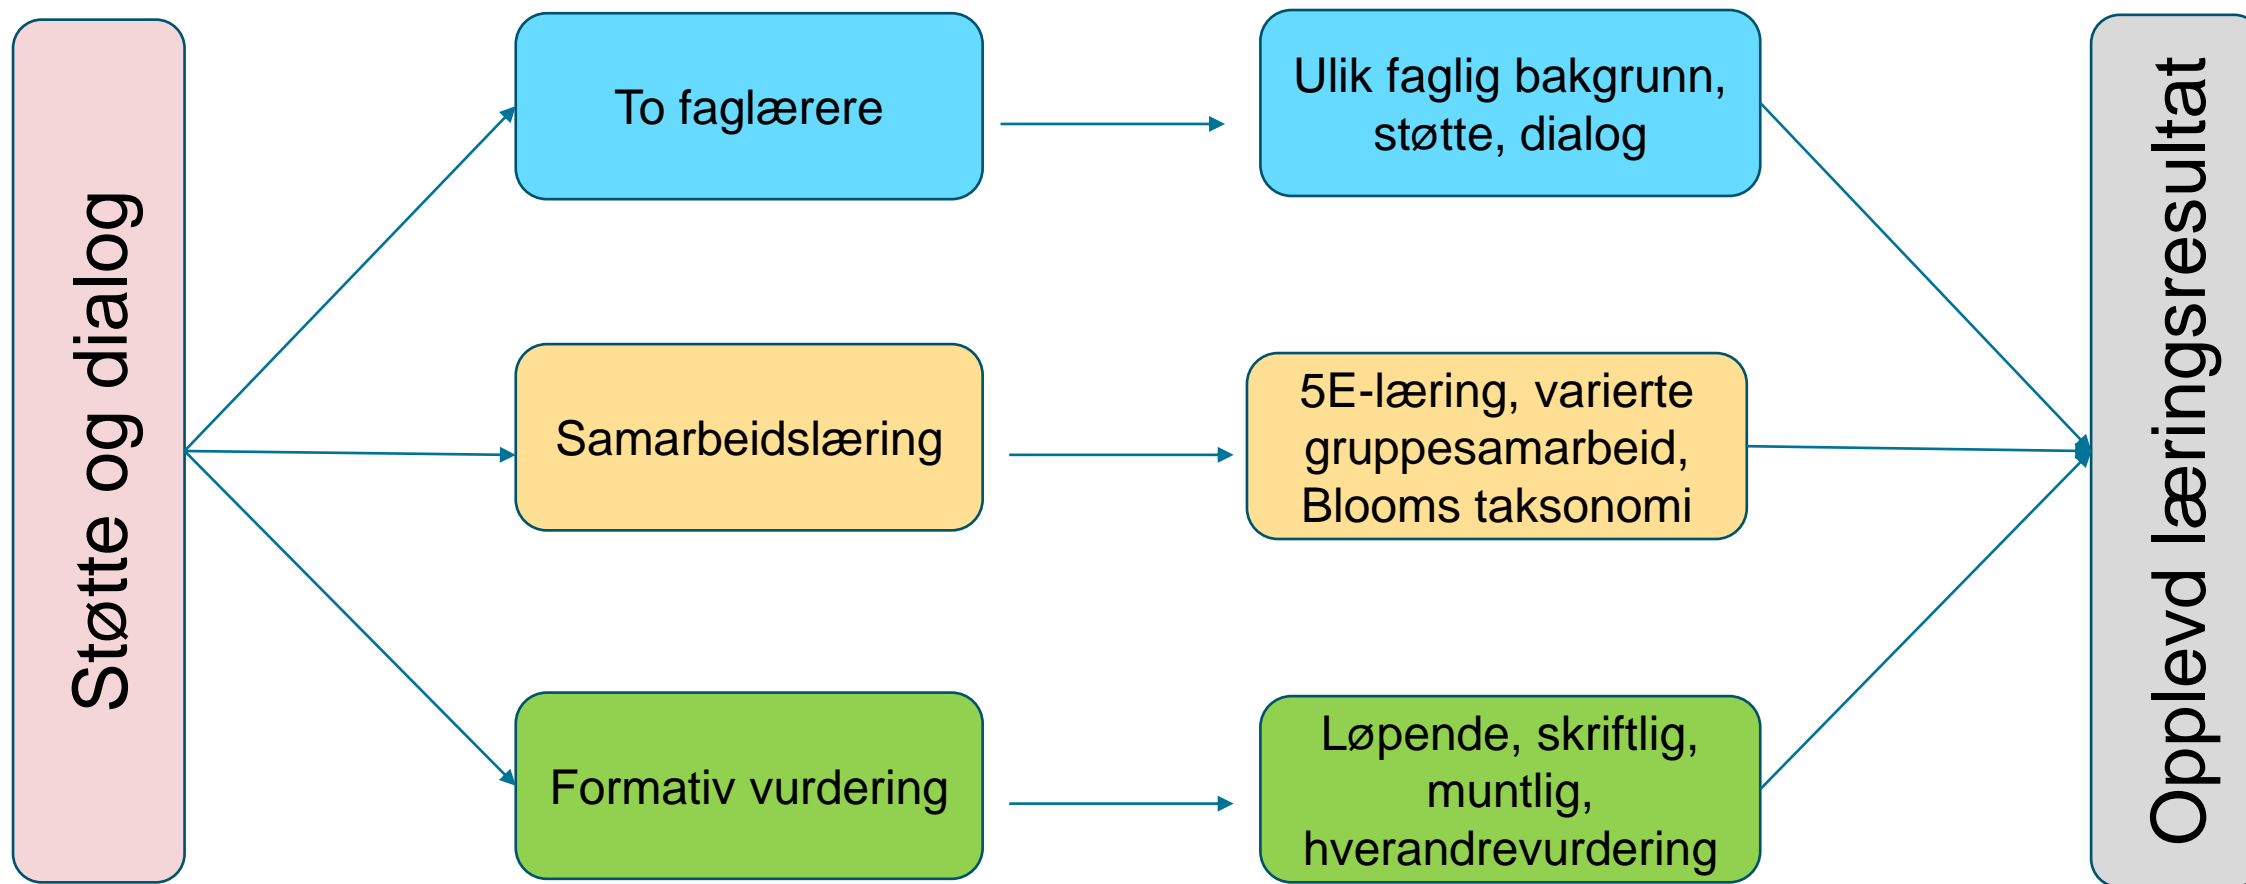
Støtte og dialog

To faglærere

Ulik faglig bakgrunn, støtte, dialog

Samarbeidslæring

5E-læring, varierte gruppesamarbeid, Blooms taksonomi

Formativ vurdering

Løpende, skriftlig, muntlig, hverandrevurdering

Opplevd læringsresultat